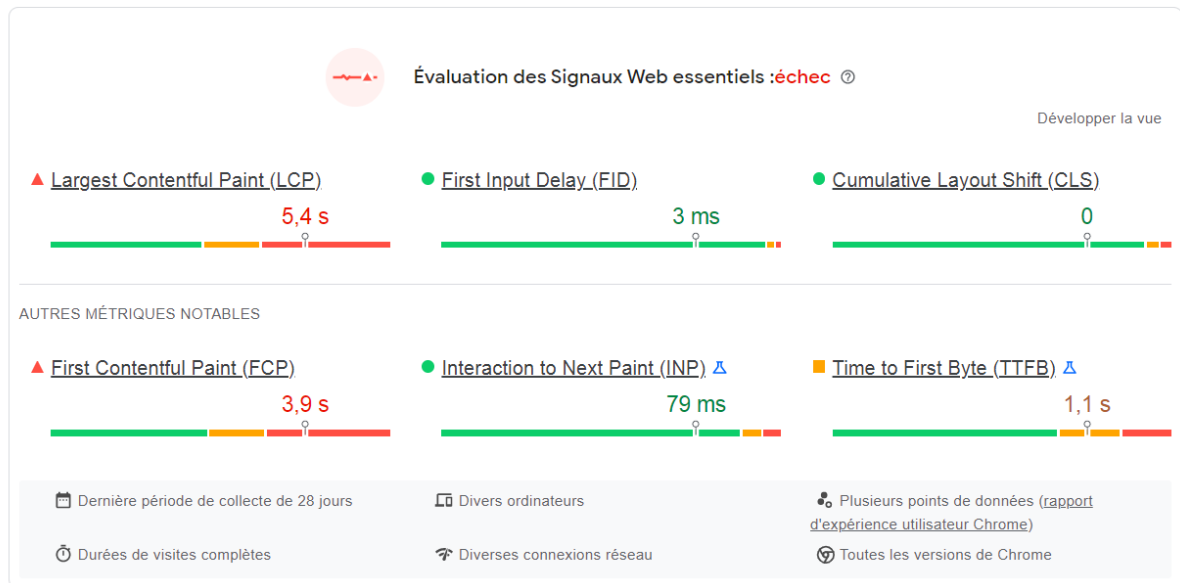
Évaluation des Signaux Web essentiels :échec

Développer la vue

Largest Contentful Paint (LCP)
5,4 s

First Input Delay (FID)
3 ms

Cumulative Layout Shift (CLS)
0

AUTRES MÉTRIQUES NOTABLES

First Contentful Paint (FCP)
3,9 s

Interaction to Next Paint (INP)
79 ms

Time to First Byte (TTFB)
1,1 s

Dernière période de collecte de 28 jours

Divers ordinateurs

Plusieurs points de données (rapport d'expérience utilisateur Chrome)

Durées de visites complètes

Diverses connexions réseau

Toutes les versions de Chrome